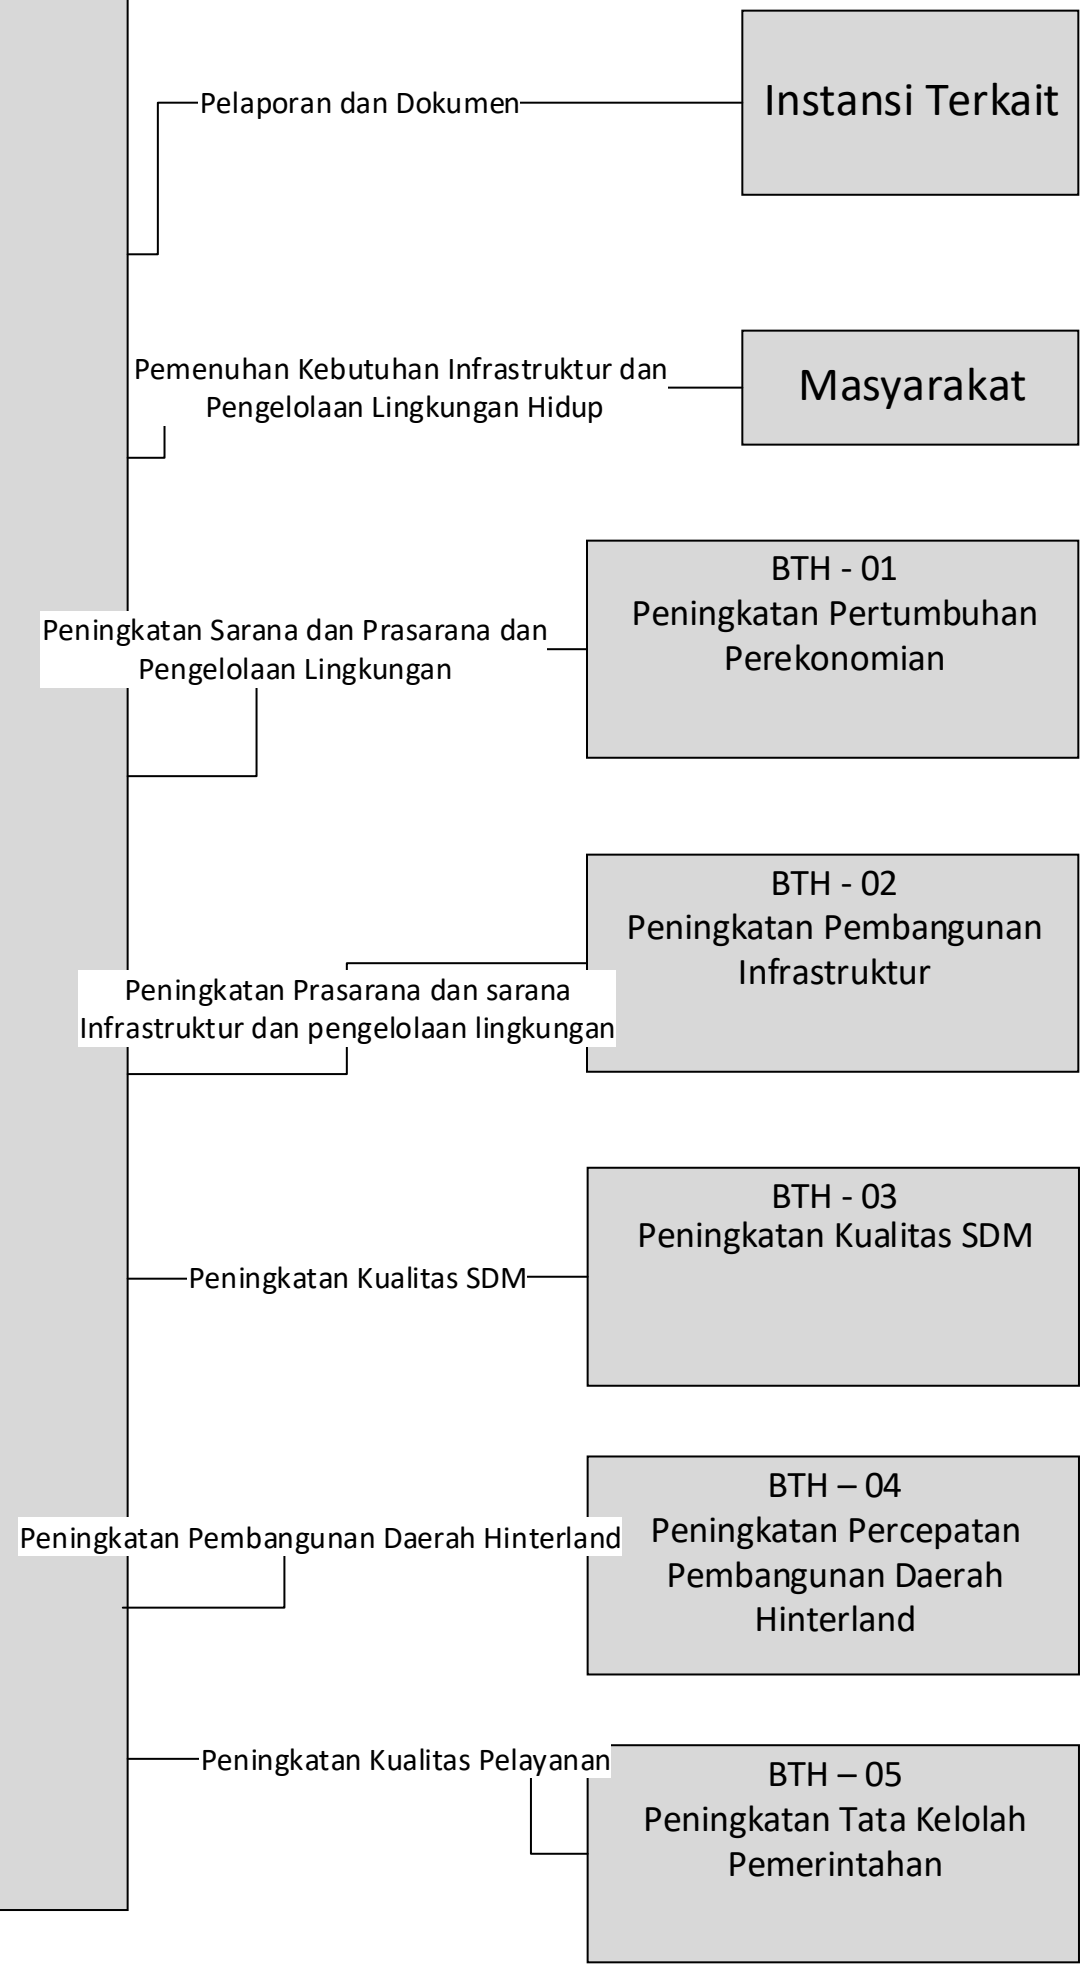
Pelaporan dan Dokumen

Instansi Terkait

Pemenuhan Kebutuhan Infrastruktur dan Pengelolaan Lingkungan Hidup

Masyarakat

Peningkatan Sarana dan Prasarana dan Pengelolaan Lingkungan

BTH - 01
Peningkatan Pertumbuhan Perekonomian

Peningkatan Prasarana dan sarana Infrastruktur dan pengelolaan lingkungan

BTH - 02
Peningkatan Pembangunan Infrastruktur

Peningkatan Kualitas SDM

BTH - 03
Peningkatan Kualitas SDM

Peningkatan Pembangunan Daerah Hinterland

BTH – 04
Peningkatan Percepatan Pembangunan Daerah Hinterland

Peningkatan Kualitas Pelayanan

BTH – 05
Peningkatan Tata Kelolah Pemerintahan